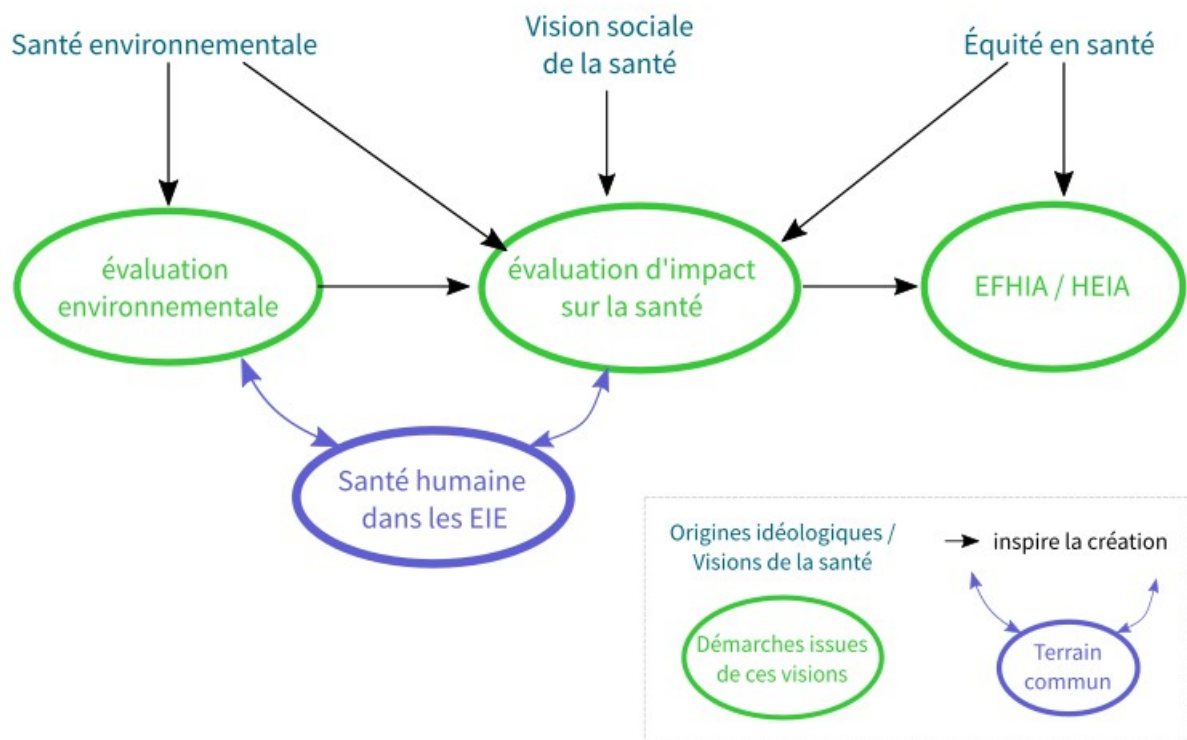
Santé environnementale

Vision sociale de la santé

Équité en santé

évaluation environnementale

évaluation d'impact sur la santé

EFHIA / HEIA

Santé humaine dans les EIE

Origines idéologiques / Visions de la santé

inspire la création

Démarches issues de ces visions

Terrain commun